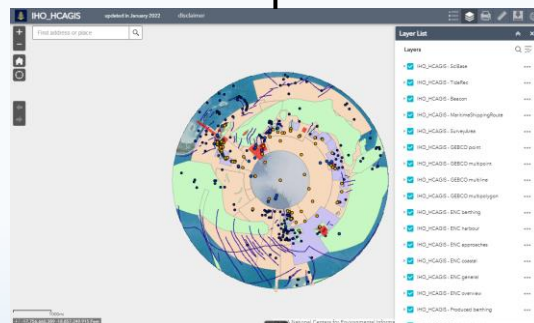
IHO_HCAGIS updated in January 2022 disclaimer

Find address or place

Layer List

Layers

IHO_HCAGIS - SciBase

IHO_HCAGIS - TideRes

IHO_HCAGIS - Beacon

IHO_HCAGIS - MaritimeShippingRoute

IHO_HCAGIS - SurveyArea

IHO_HCAGIS - GEBCO point

IHO_HCAGIS - GEBCO multipoint

IHO_HCAGIS - GEBCO multiline

IHO_HCAGIS - GEBCO multipolygon

IHO_HCAGIS - ENC berthing

IHO_HCAGIS - ENC harbour

IHO_HCAGIS - ENC approaches

IHO_HCAGIS - ENC coastal

IHO_HCAGIS - ENC general

IHO_HCAGIS - ENC overview

IHO_HCAGIS - Produced berthing

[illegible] National Centers for Environmental Informa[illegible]